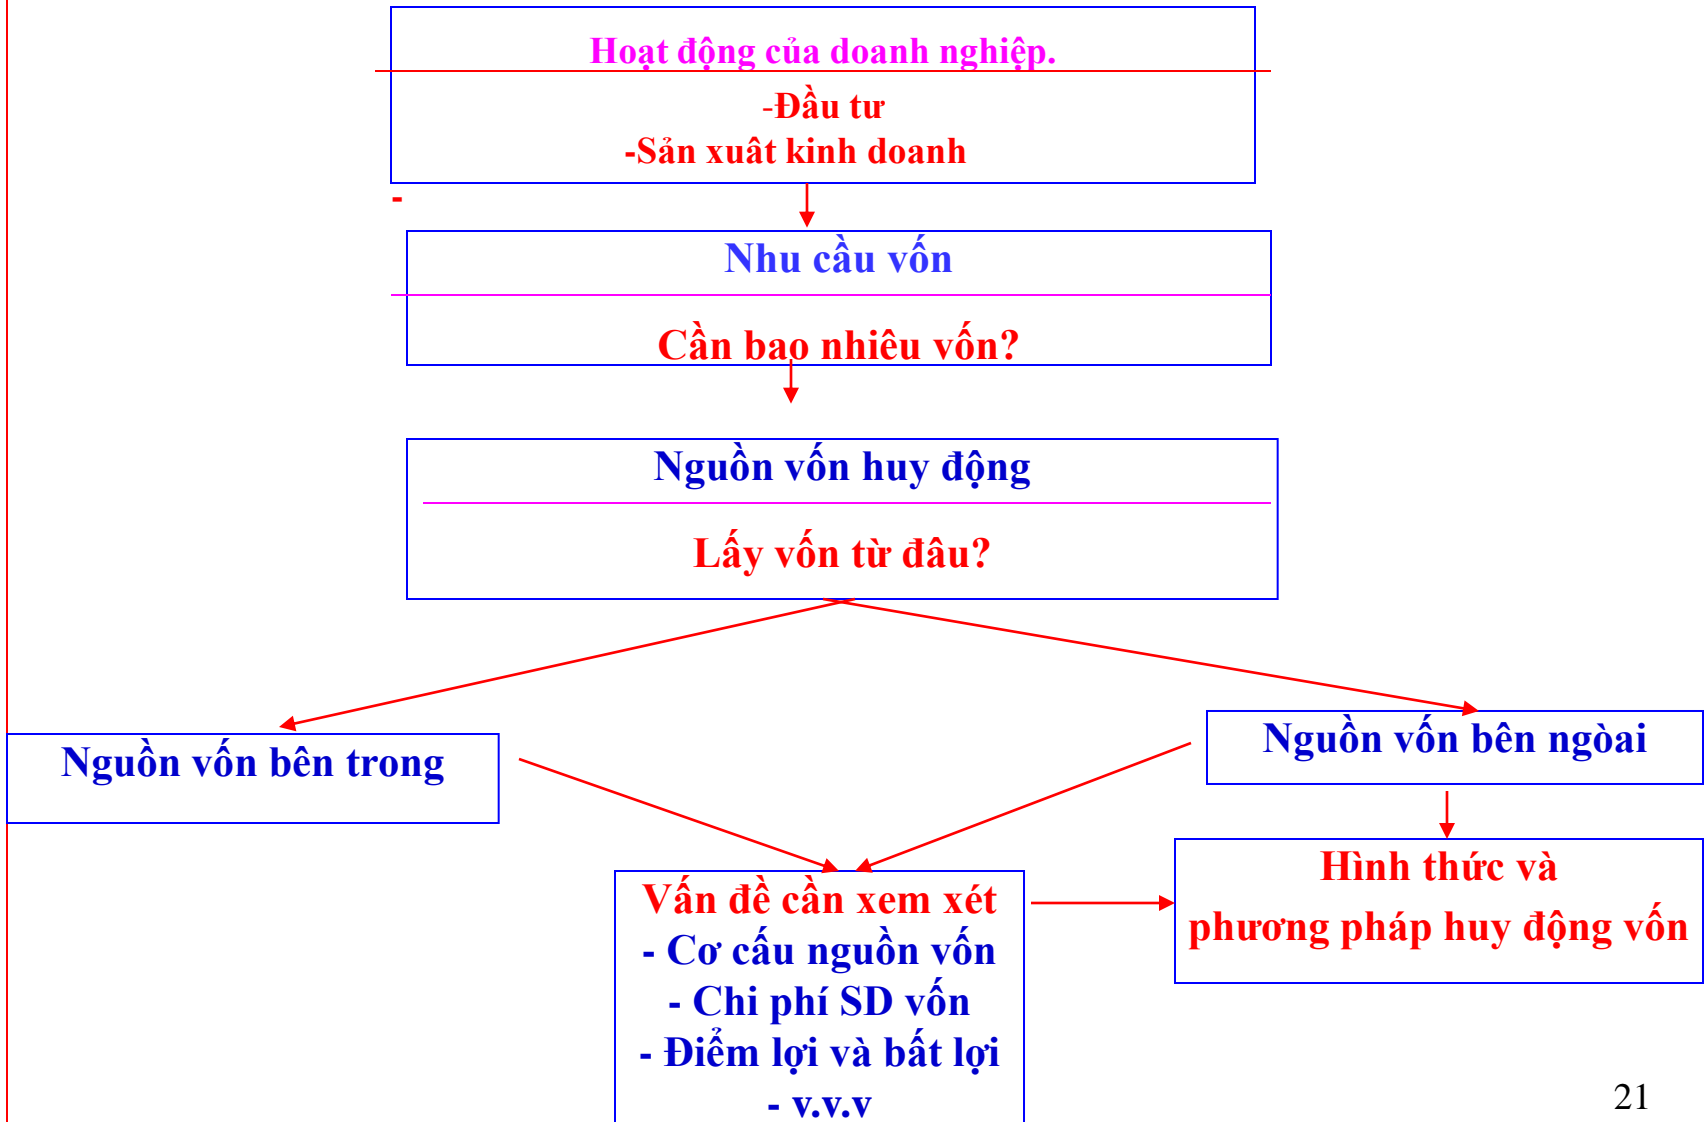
Hoạt động của doanh nghiệp.

-Đầu tư
-Sản xuât kinh doanh

-

Nhu cầu vốn

Cần bao nhiêu vốn?

Nguồn vốn huy động

Lấy vốn từ đâu?

Nguồn vốn bên trong

Nguồn vốn bên ngòai

Vấn đề cần xem xét
- Cơ cấu nguồn vốn
- Chi phí SD vốn
- Điểm lợi và bất lợi
- v.v.v

Hình thức và
phương pháp huy động vốn

21